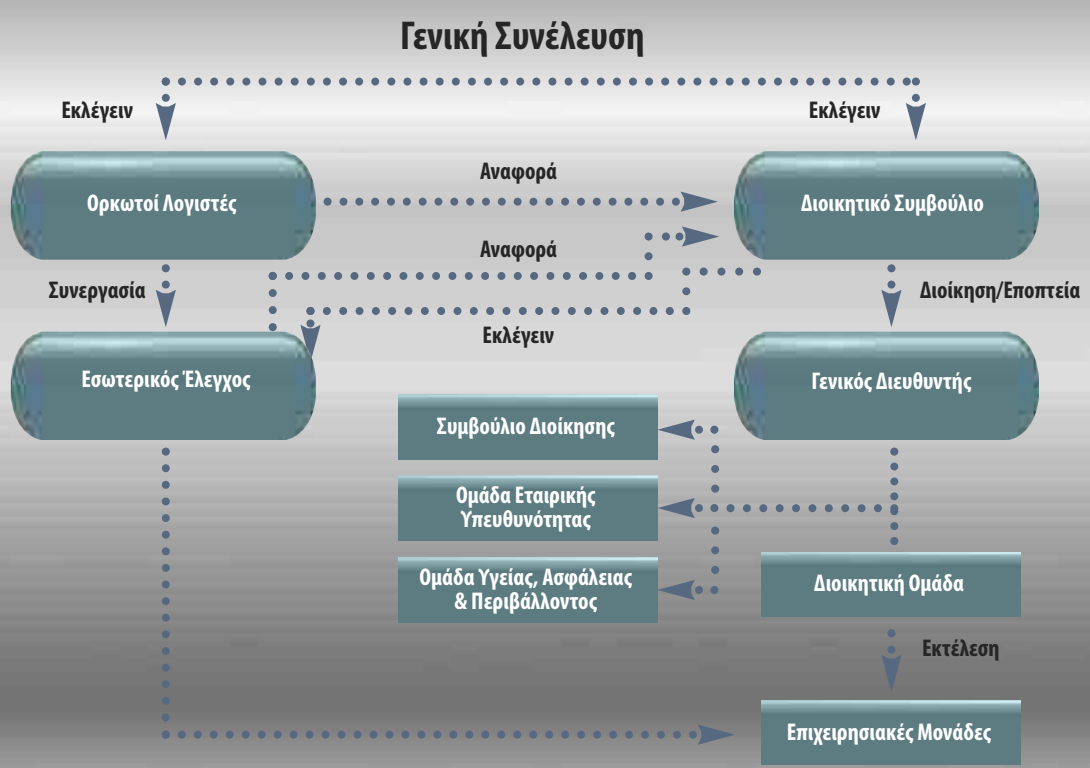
Γενική Συνέλευση

Εκλέγειν

Εκλέγειν

Αναφορά

Ορκωτοί Λογιστές

Διοικητικό Συμβούλιο

Αναφορά

Συνεργασία

Διοίκηση/Εποπτεία

Εκλέγειν

Εσωτερικός Έλεγχος

Γενικός Διευθυντής

Συμβούλιο Διοίκησης

Ομάδα Εταιρικής Υπευθυνότητας

Ομάδα Υγείας, Ασφάλειας & Περιβάλλοντος

Διοικητική Ομάδα

Εκτέλεση

Επιχειρησιακές Μονάδες